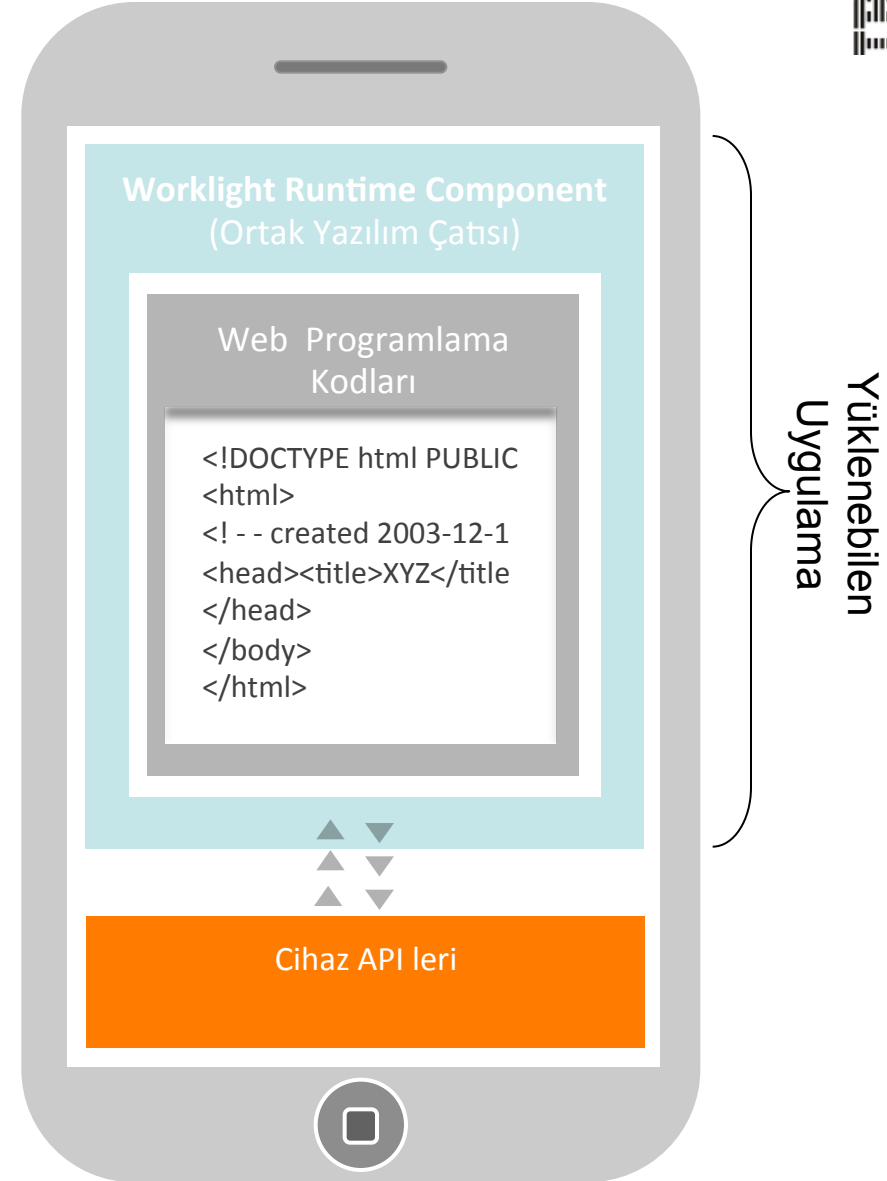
Worklight Runtime Component
(Ortak Yazılım Çatısı)

Web Programlama Kodları

<!DOCTYPE html PUBLIC
<html>
<! - - created 2003-12-1
<head><title>XYZ</title
</head>
</body>
</html>

Cihaz API leri

Yüklenebilen Uygulama